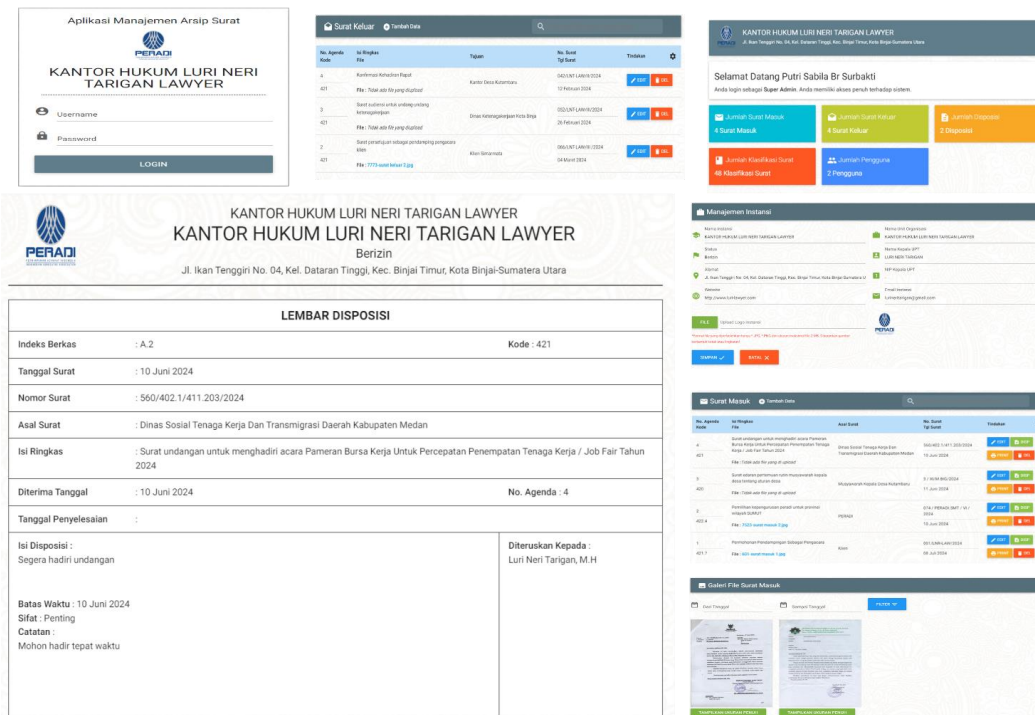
Aplikasi Manajemen Arsip Surat

PERADI

KANTOR HUKUM LURI NERI TARIGAN LAWYER

Username

Password

LOGIN

Surat Keluar  Tambah Data

| No. Agenda Kode | Isi Ringkas File | Tujuan | No. Surat Tgl Surat | Tindakan |
|---|---|---|---|---|
| 4 421 | Konfirmasi Kehadiran Rapat File : Tidak ada file yang diupload | Kantor Desa Kutambaru | 043/LNT LAW/III/2024 12 Februari 2024 | EDIT DEL |
| 3 421 | Surat balasan untuk undang undang ketenagakerjaan File : Tidak ada file yang diupload | Dinas Ketenagakerjaan Kota Binjai | 002/LNT LAW/II/2024 26 Februari 2024 | EDIT DEL |
| 2 421 | Surat penunjukan sebagai pendamping pengacara klien File : 7773-surat keluar 2.jpg | Klien Simamora | 066/LNT LAW/III/2024 04 Maret 2024 | EDIT DEL |

KANTOR HUKUM LURI NERI TARIGAN LAWYER
Jl. Ikan Tenggiri No. 04, Kel. Dataran Tinggi, Kec. Binjai Timur, Kota Binjai-Sumatera Utara

Selamat Datang Putri Sabila Br Surbakti
Anda login sebagai Super Admin. Anda memiliki akses penuh terhadap sistem.

Jumlah Surat Masuk
4 Surat Masuk

Jumlah Surat Keluar
4 Surat Keluar

Jumlah Disposisi
2 Disposisi

Jumlah Klasifikasi Surat
46 Klasifikasi Surat

Jumlah Pengguna
2 Pengguna

PERADI

KANTOR HUKUM LURI NERI TARIGAN LAWYER
KANTOR HUKUM LURI NERI TARIGAN LAWYER
Berizin
Jl. Ikan Tenggiri No. 04, Kel. Dataran Tinggi, Kec. Binjai Timur, Kota Binjai-Sumatera Utara

LEMBAR DISPOSISI

| Indeks Berkas | : A.2 | Kode : 421 |
|---|---|---|
| Tanggal Surat | : 10 Juni 2024 | |
| Nomor Surat | : 560/402.1/411.203/2024 | |
| Asal Surat | : Dinas Sosial Tenaga Kerja Dan Transmigrasi Daerah Kabupaten Medan | |
| Isi Ringkas | : Surat undangan untuk menghadiri acara Pameran Bursa Kerja Untuk Percepatan Penempatan Tenaga Kerja / Job Fair Tahun 2024 | |
| Diterima Tanggal | : 10 Juni 2024 | No. Agenda : 4 |
| Tanggal Penyelesaian | : | |

Isi Disposisi :
Segera hadiri undangan

Batas Waktu : 10 Juni 2024
Sifat : Penting
Catatan :
Mohon hadir tepat waktu

Diteruskan Kepada :
Luri Neri Tarigan, M.H

Manajemen Instansi

Nama Instansi
KANTOR HUKUM LURI NERI TARIGAN LAWYER
Nama Unit Organisasi
KANTOR HUKUM LURI NERI TARIGAN LAWYER
Status
Berizin
Nama Kepala UPT
LURI NERI TARIGAN
Alamat
Jl. Ikan Tenggiri No. 04, Kel. Dataran Tinggi, Kec. Binjai Timur, Kota Binjai-Sumatera U
NIP Kepala UPT
Website
http://www.lurilawyer.com
Email Instansi
Lurinertarigan@gmail.com

FILE  Upload Logo Instansi

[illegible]

SIMPAN  BATAL

Surat Masuk  Tambah Data

| No. Agenda Kode | Isi Ringkas File | Asal Surat | No. Surat Tgl Surat | Tindakan |
|---|---|---|---|---|
| 4 421 | Surat undangan untuk menghadiri acara Pameran Bursa Kerja Untuk Percepatan Penempatan Tenaga Kerja / Job Fair Tahun 2024 File : Tidak ada file yang di upload | Dinas Sosial Tenaga Kerja Dan Transmigrasi Daerah Kabupaten Medan | 560/402.1/411.203/2024 10 Juni 2024 | EDIT DISP PRINT DEL |
| 3 420 | Surat edaran pemberitahuan rutin musyawarah kepala desa tentang aturan desa File : Tidak ada file yang di upload | Musyawarah Kepala Desa Kutambaru | 3 / III/M BKI/2024 11 Juni 2024 | EDIT DISP PRINT DEL |
| 2 422.4 | Pemberitahuan keanggotaan peradi untuk promosi wajib SUARA? File : 7520-surat masuk 2.jpg | PERADI | 074 / PERADI SMT / VI / 2024 10 Juni 2024 | EDIT DISP PRINT DEL |
| 1 421.7 | Permohonan Pendampingan Sebagai Pengacara File : 601-surat masuk 1.jpg | Klien | 001/UMKLAW/2024 08 Juni 2024 | EDIT DISP PRINT DEL |

Galeri File Surat Masuk

Dari Tanggal  Sampai Tanggal  FILTER

TAMPILKAN UKURAN PENUH  TAMPILKAN UKURAN PENUH